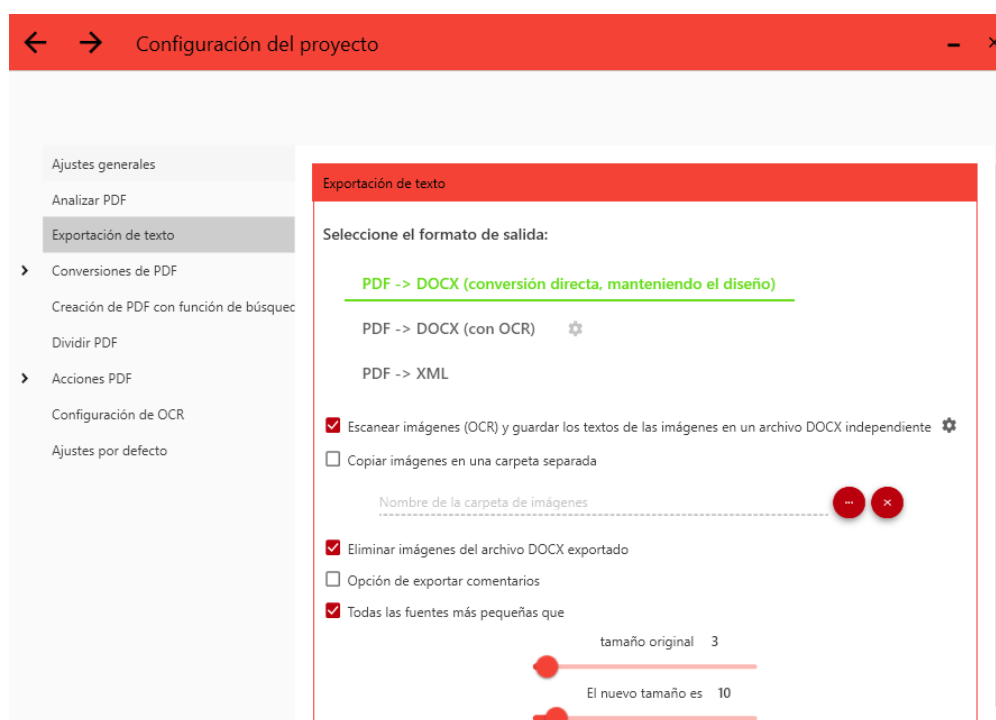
Configuración del proyecto

Ajustes generales
Analizar PDF
Exportación de texto
Conversiones de PDF
Creación de PDF con función de búsqued
Dividir PDF
Acciones PDF
Configuración de OCR
Ajustes por defecto

Exportación de texto

Seleccione el formato de salida:

PDF -> DOCX (conversión directa, manteniendo el diseño)

PDF -> DOCX (con OCR)

PDF -> XML

Escanear imágenes (OCR) y guardar los textos de las imágenes en un archivo DOCX independiente

Copiar imágenes en una carpeta separada

Nombre de la carpeta de imágenes

Eliminar imágenes del archivo DOCX exportado

Opción de exportar comentarios

Todas las fuentes más pequeñas que

tamaño original 3

El nuevo tamaño es 10